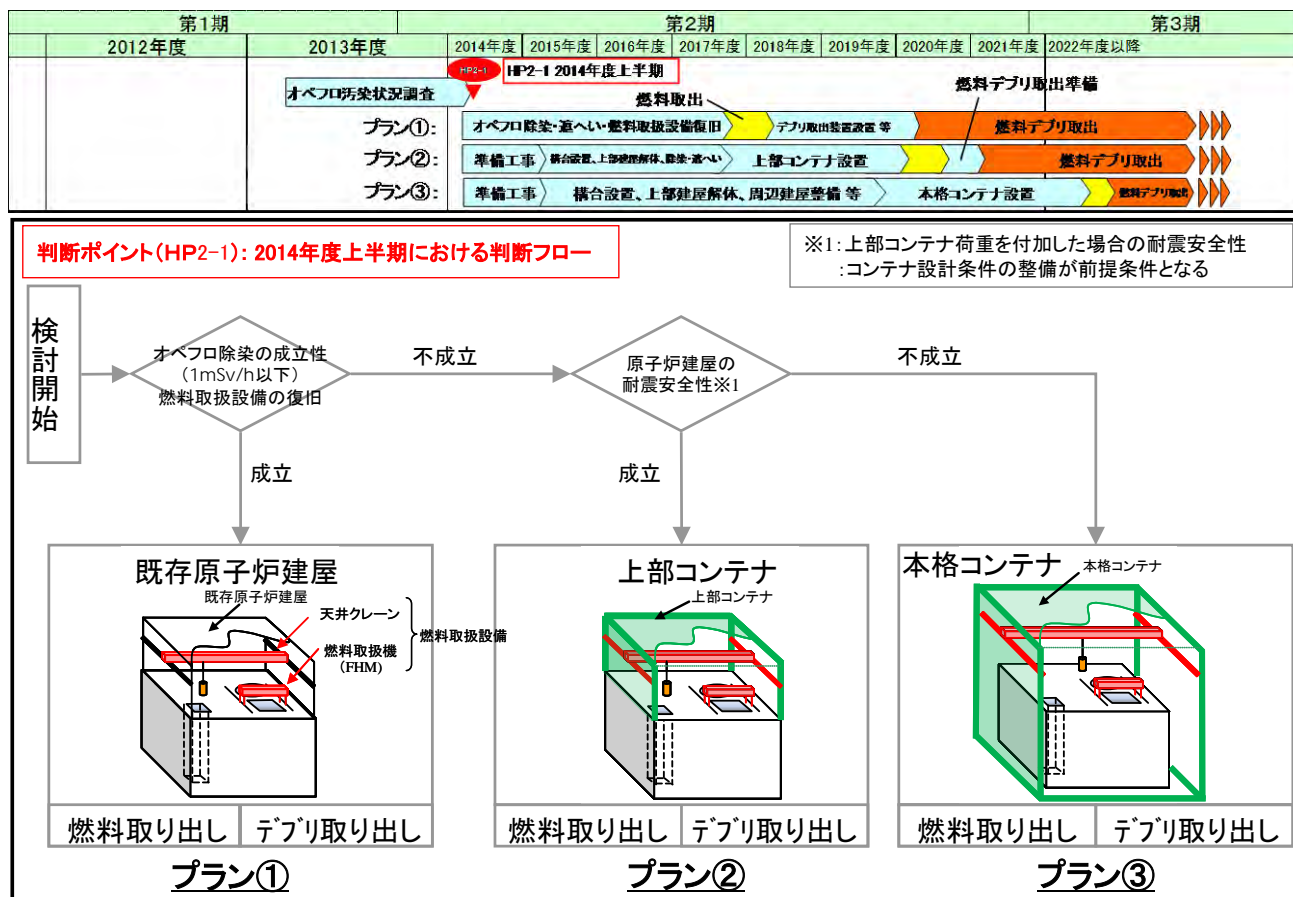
| 第1期 | | 第2期 | | | | | | | | 第3期 |
|---|---|---|---|---|---|---|---|---|---|---|
| 2012年度 | 2013年度 | 2014年度 | 2015年度 | 2016年度 | 2017年度 | 2018年度 | 2019年度 | 2020年度 | 2021年度 | 2022年度以降 |

HP2-1
HP2-1 2014年度上半期
オペフロ汚染状況調査
燃料取出
燃料デブリ取出準備
プラン①: オペフロ除染・遮へい・燃料取扱設備復旧 デブリ取出装置設置 等 燃料デブリ取出
プラン②: 準備工事 構台設置、上部建屋解体、除染・遮へい 上部コンテナ設置 燃料デブリ取出
プラン③: 準備工事 構台設置、上部建屋解体、周辺建屋整備 等 本格コンテナ設置 燃料デブリ取出

判断ポイント(HP2-1): 2014年度上半期における判断フロー

※1: 上部コンテナ荷重を付加した場合の耐震安全性
:コンテナ設計条件の整備が前提条件となる

検討開始

オペフロ除染の成立性 (1mSv/h以下) 燃料取扱設備の復旧

不成立

原子炉建屋の耐震安全性※1

不成立

成立

成立

既存原子炉建屋
既存原子炉建屋
天井クレーン
燃料取扱機 (FHM)
燃料取扱設備

上部コンテナ
上部コンテナ

本格コンテナ
本格コンテナ

| 燃料取り出し | デブリ取り出し |
|---|---|

| 燃料取り出し | デブリ取り出し |
|---|---|

| 燃料取り出し | デブリ取り出し |
|---|---|

プラン①

プラン②

プラン③